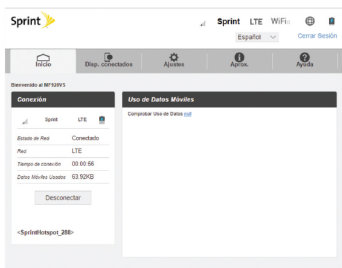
Sprint

Sprint LTE WiFi

Español

Cerrar Sesión

Inicio

Disp. conectados

Ajustes

Aprox.

Ayuda

Bienvenido al MF920VS

Conexión

Sprint LTE

| Estado de Red | Conectado |
|---|---|
| Red | LTE |
| Tiempo de conexión | 00:00:56 |
| Datos Móviles Usados | 63.92KB |

Desconectar

<SprintHotspot_288>

Uso de Datos Móviles

Comprobar Uso de Datos aquí